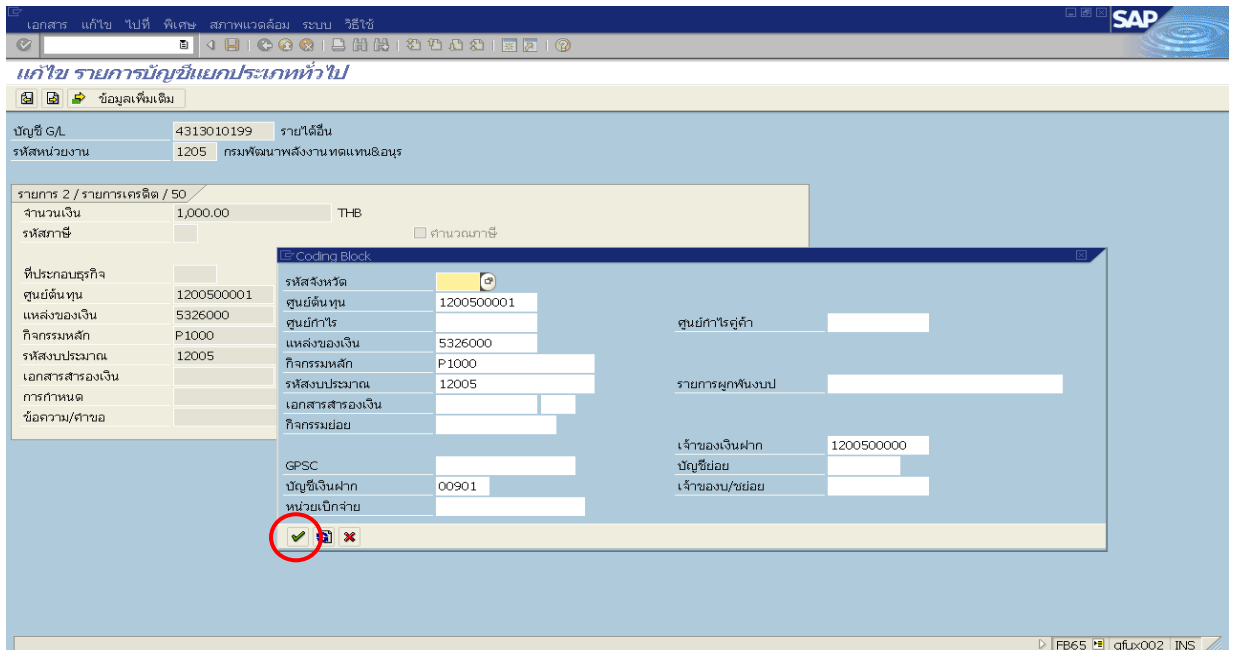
เอกสาร แก้ไข ไปที่ พิเศษ สภาพแวดล้อม ระบบ วิธีใช้

SAP

แก้ไข รายการบัญชีแยกประเภททั่วไป

ข้อมูลเพิ่มเติม

บัญชี G/L 4313010199 รายได้อื่น
รหัสหน่วยงาน 1205 กรมพัฒนาพลังงานทดแทน&อนุร

รายการ 2 / รายการเครดิต / 50
จำนวนเงิน 1,000.00 THB
รหัสภาษี
คำนวณภาษี

ที่ประกอบธุรกิจ
ศูนย์ต้นทุน 1200500001
แหล่งของเงิน 5326000
กิจกรรมหลัก P1000
รหัสงบประมาณ 12005
เอกสารสำรองเงิน
การกำหนด
ข้อความ/คำขอ

Coding Block
รหัสจังหวัด
ศูนย์ต้นทุน 1200500001
ศูนย์กำไร
ศูนย์กำไรคู่ค้า
แหล่งของเงิน 5326000
กิจกรรมหลัก P1000
รหัสงบประมาณ 12005
รายการผูกพันงบป
เอกสารสำรองเงิน
กิจกรรมย่อย
เจ้าของเงินฝาก 1200500000
GPSC
บัญชีย่อย
บัญชีเงินฝาก 00901
เจ้าของบ/ชย่อย
หน่วยเบิกจ่าย

FB65 gfux002 INS